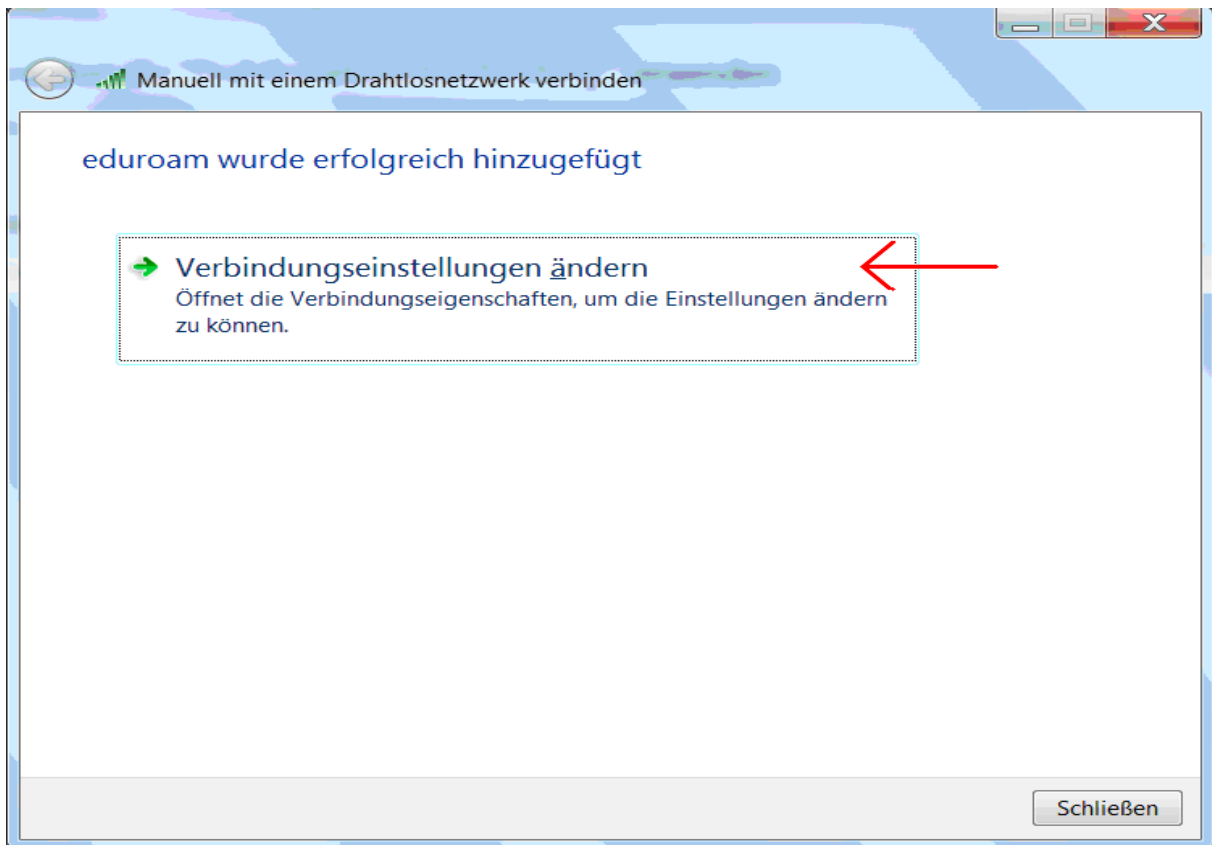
Manuell mit einem Drahtlosnetzwerk verbinden

eduroam wurde erfolgreich hinzugefügt

Verbindungseinstellungen ändern
Öffnet die Verbindungseigenschaften, um die Einstellungen ändern zu können.

Schließen